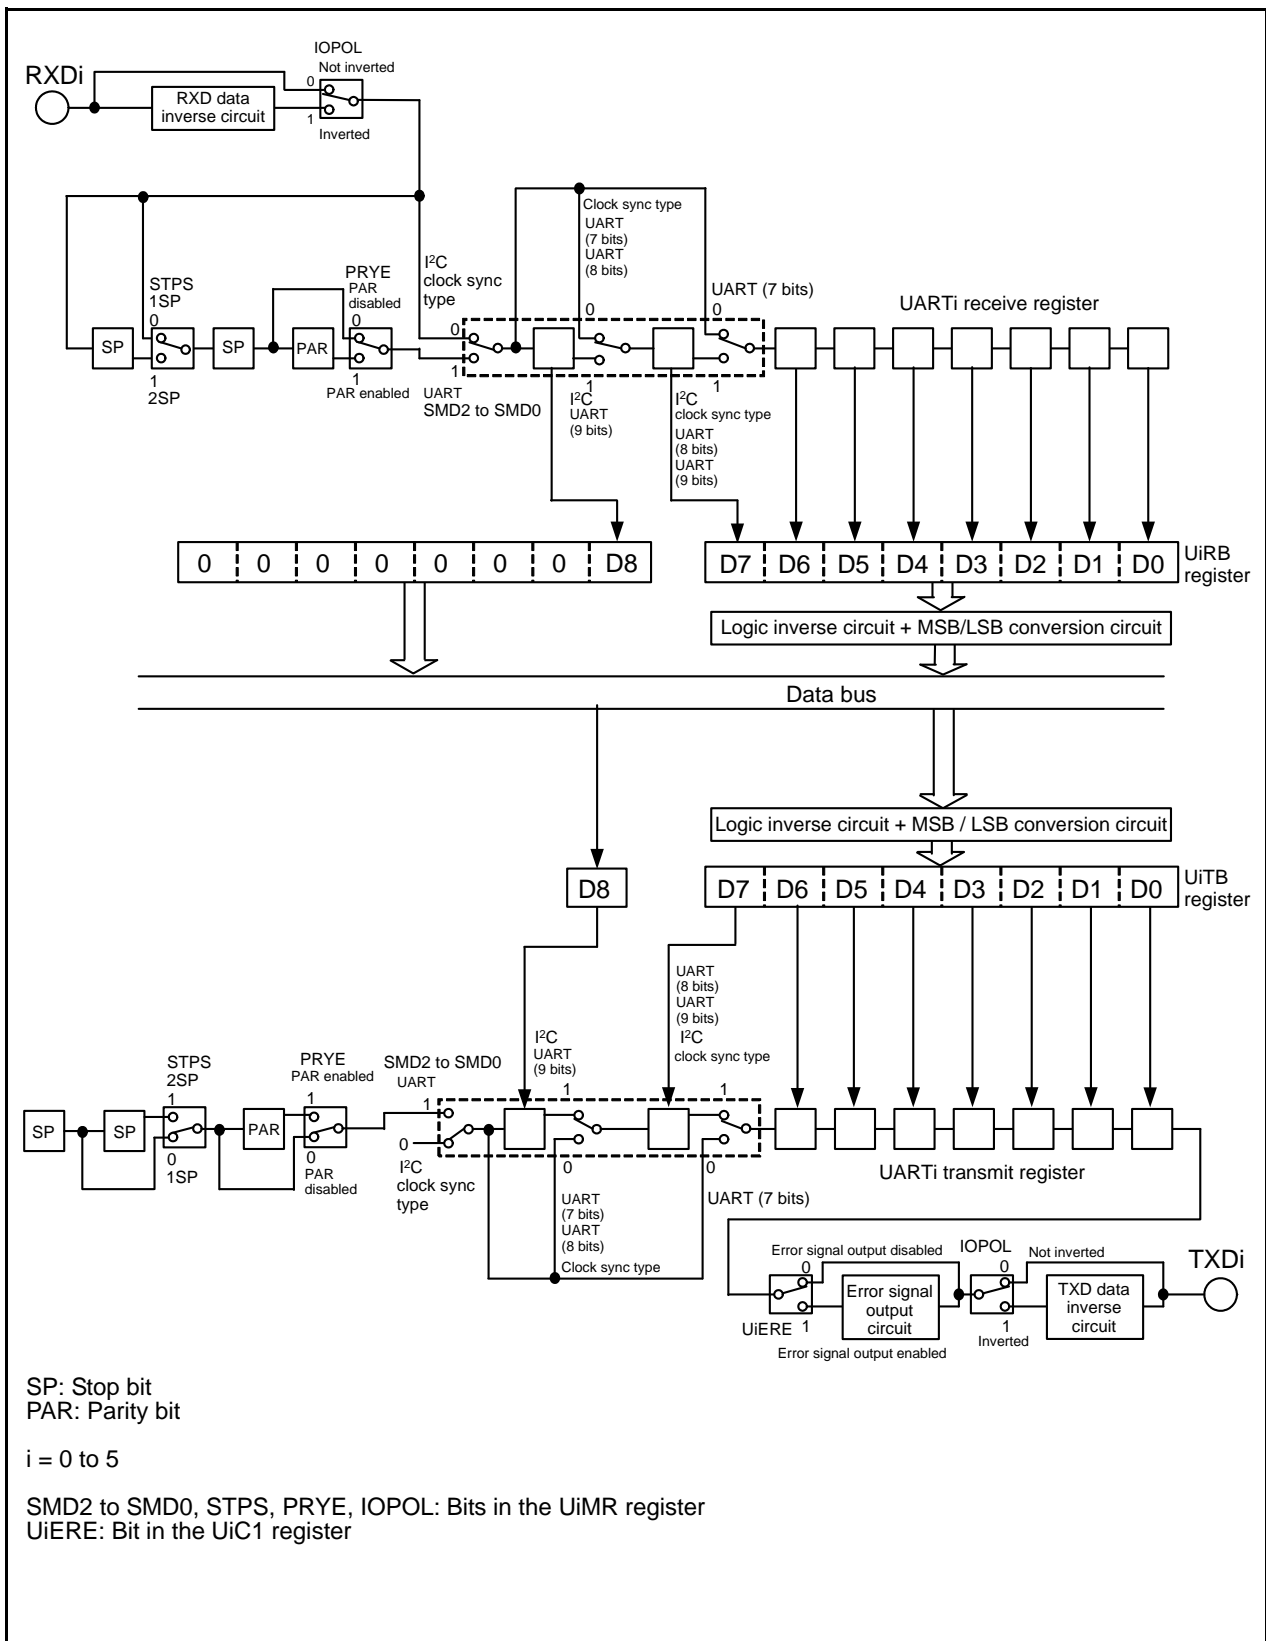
RXDi

IOPOL
Not inverted
0
RXD data inverse circuit
1
Inverted

STPS
1SP
0
SP
SP
1
2SP

PRYE
PAR disabled
0
PAR
1
PAR enabled

I$^2$C clock sync type
0
1
UART
SMD2 to SMD0

Clock sync type
UART (7 bits)
UART (8 bits)
0
1
I$^2$C
UART (9 bits)

UART (7 bits)
0
1
I$^2$C
clock sync type
UART (8 bits)
UART (9 bits)

UARTi receive register

| 0 | 0 | 0 | 0 | 0 | 0 | 0 | D8 |
|---|---|---|---|---|---|---|---|

| D7 | D6 | D5 | D4 | D3 | D2 | D1 | D0 |
|---|---|---|---|---|---|---|---|

UiRB register

Logic inverse circuit + MSB/LSB conversion circuit

Data bus

Logic inverse circuit + MSB / LSB conversion circuit

D8

| D7 | D6 | D5 | D4 | D3 | D2 | D1 | D0 |
|---|---|---|---|---|---|---|---|

UiTB register

UART (8 bits)
UART (9 bits)
I$^2$C
clock sync type

I$^2$C
UART (9 bits)
1
1

STPS
2SP
1
SP
SP
0
1SP

PRYE
PAR enabled
1
PAR
0
PAR disabled

SMD2 to SMD0
UART
1
0
I$^2$C clock sync type

0
0
UART (7 bits)
UART (8 bits)
Clock sync type

UARTi transmit register
UART (7 bits)

Error signal output disabled
0
UiERE
1
Error signal output circuit
Error signal output enabled

IOPOL
0
Not inverted
1
Inverted
TXD data inverse circuit
TXDi

SP: Stop bit
PAR: Parity bit

i = 0 to 5

SMD2 to SMD0, STPS, PRYE, IOPOL: Bits in the UiMR register
UiERE: Bit in the UiC1 register